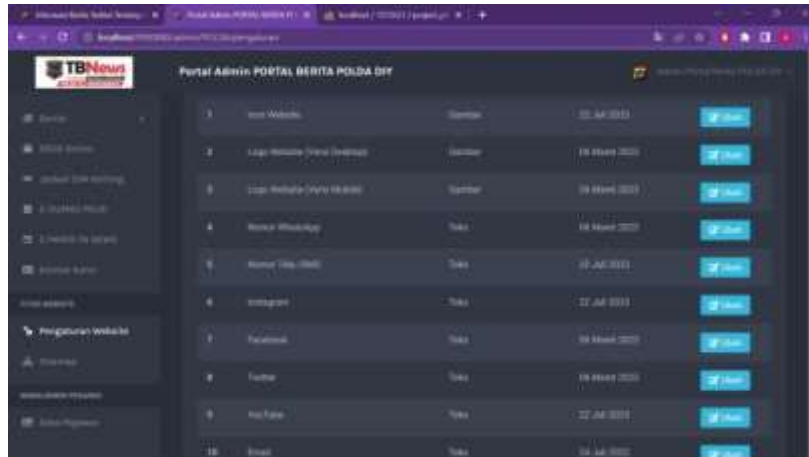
TBNews

Portal Admin PORTAL BERITA POLDA DIY

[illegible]

Pengaturan Website

| 1 | Icon Website | Gambar | 22 Juli 2022 | Ubah |
|---|---|---|---|---|
| 2 | Logo Website (Versi Desktop) | Gambar | 16 Maret 2022 | Ubah |
| 3 | Logo Website (Versi Mobile) | Gambar | 16 Maret 2022 | Ubah |
| 4 | Nomor WhatsApp | Teks | 16 Maret 2022 | Ubah |
| 5 | Nomor Telp (SMS) | Teks | 22 Juli 2022 | Ubah |
| 6 | Instagram | Teks | 22 Juli 2022 | Ubah |
| 7 | Facebook | Teks | 16 Maret 2022 | Ubah |
| 8 | Twitter | Teks | 16 Maret 2022 | Ubah |
| 9 | YouTube | Teks | 22 Juli 2022 | Ubah |
| 10 | Email | Teks | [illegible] | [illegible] |